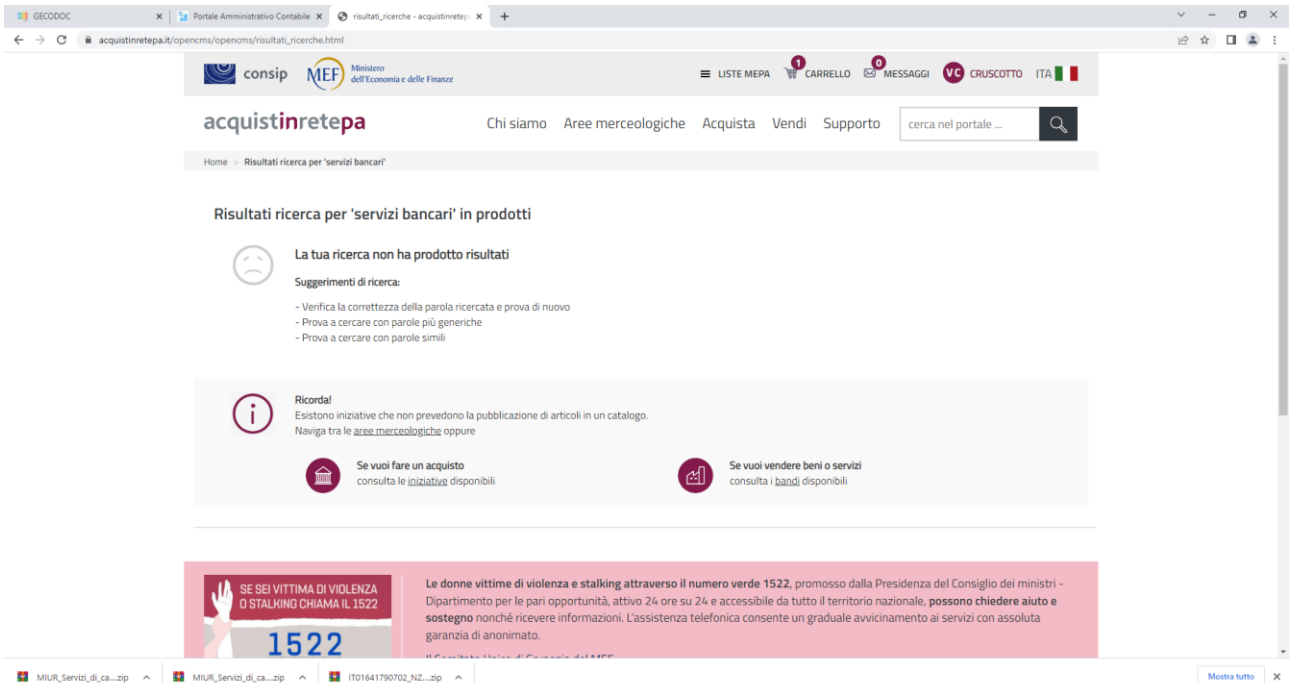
GECODOC ×
Portale Amministrativo Contabile ×
risultati_ricerche - acquistinretep ×
+

acquistinretepa.it/opencms/opencms/risultati_ricerche.html

consip MEF Ministero dell'Economia e delle Finanze

LISTE MEPA 1 CARRELLO 0 MESSAGGI VC CRUSCOTTO ITA

acquistinretepa

Chi siamo Aree merceologiche Acquista Vendi Supporto cerca nel portale ...

Home > Risultati ricerca per 'servizi bancari'

Risultati ricerca per 'servizi bancari' in prodotti

La tua ricerca non ha prodotto risultati

Suggerimenti di ricerca:

- Verifica la correttezza della parola ricercata e prova di nuovo
- Prova a cercare con parole più generiche
- Prova a cercare con parole simili

Ricorda!
Esistono iniziative che non prevedono la pubblicazione di articoli in un catalogo.
Naviga tra le aree merceologiche oppure

Se vuoi fare un acquisto
consulta le iniziative disponibili

Se vuoi vendere beni o servizi
consulta i bandi disponibili

SE SEI VITTIMA DI VIOLENZA O STALKING CHIAMA IL 1522
1522

Le donne vittime di violenza e stalking attraverso il numero verde 1522, promosso dalla Presidenza del Consiglio dei ministri - Dipartimento per le pari opportunità, attivo 24 ore su 24 e accessibile da tutto il territorio nazionale, possono chiedere aiuto e sostegno nonché ricevere informazioni. L'assistenza telefonica consente un graduale avvicinamento ai servizi con assoluta garanzia di anonimato.

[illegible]

MIUR_Servizi_di_ca....zip
MIUR_Servizi_di_ca....zip
IT01641790702_NZ....zip
Mostra tutto